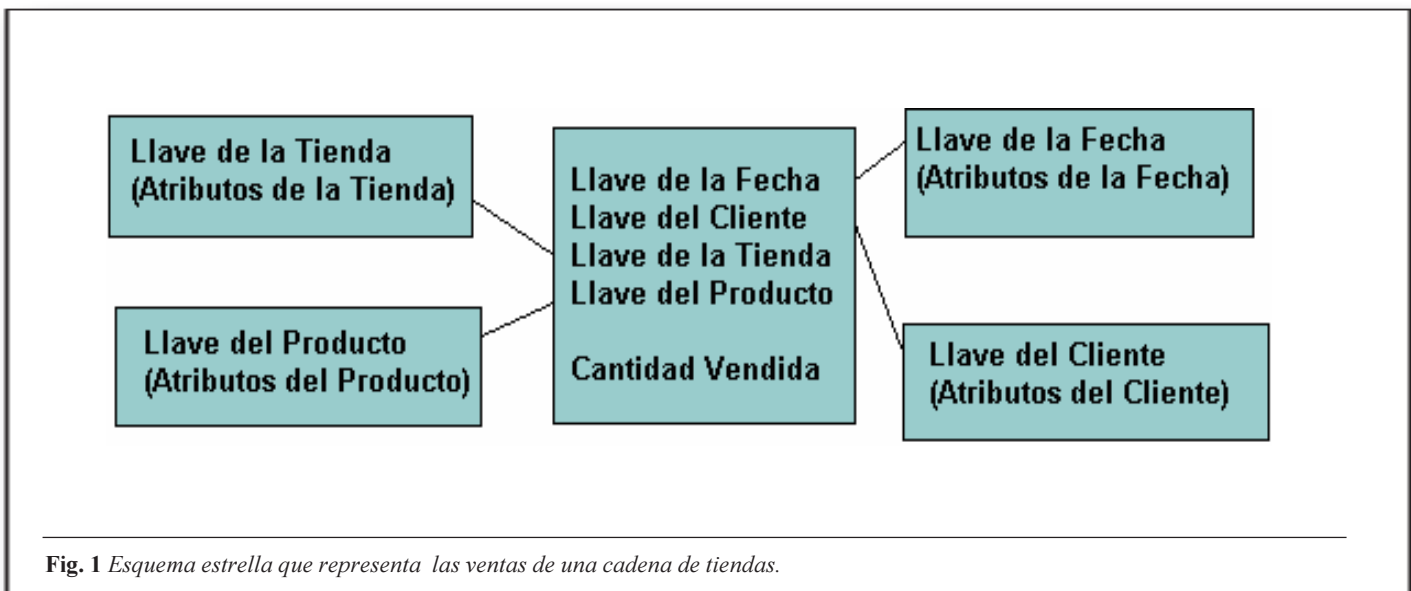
Llave de la Tienda
(Atributos de la Tienda)

Llave del Producto
(Atributos del Producto)

Llave de la Fecha
Llave del Cliente
Llave de la Tienda
Llave del Producto

Cantidad Vendida

Llave de la Fecha
(Atributos de la Fecha)

Llave del Cliente
(Atributos del Cliente)

**Fig. 1** *Esquema estrella que representa las ventas de una cadena de tiendas.*